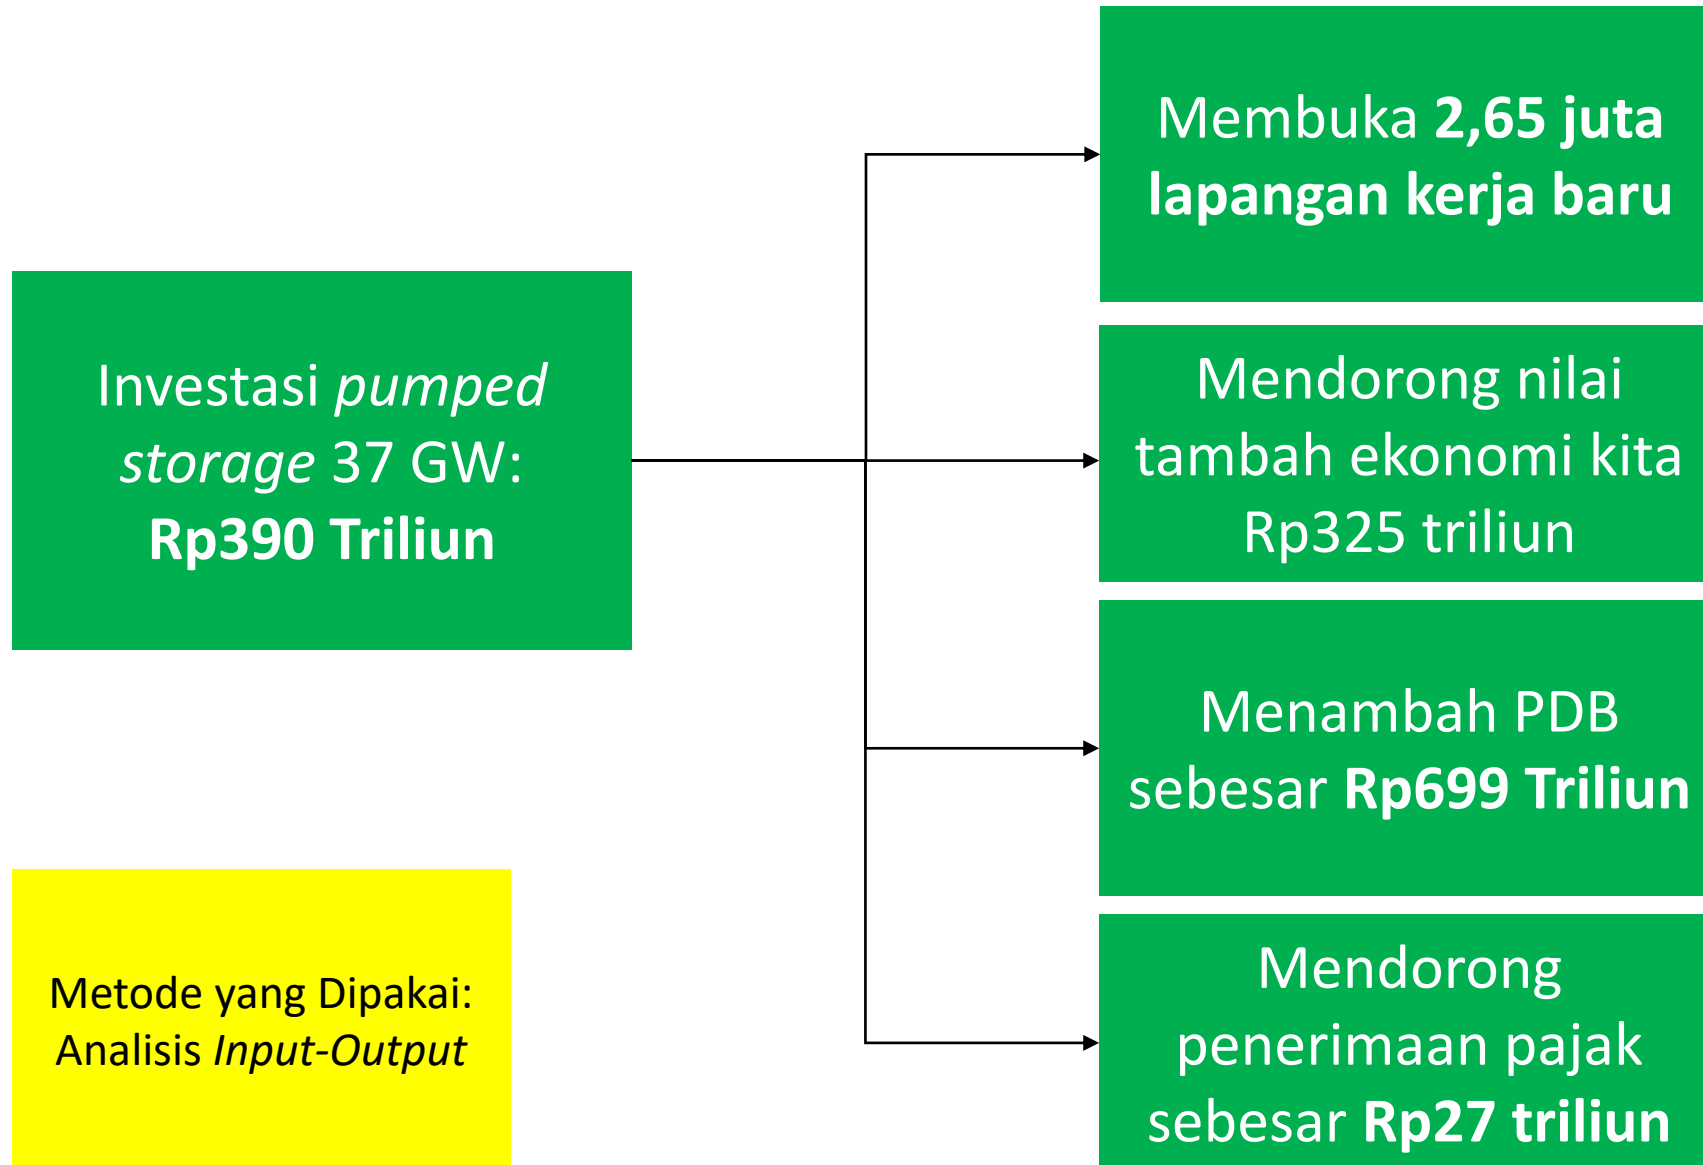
Investasi pumped storage 37 GW: Rp390 Triliun

Membuka 2,65 juta lapangan kerja baru

Mendorong nilai tambah ekonomi kita Rp325 triliun

Menambah PDB sebesar Rp699 Triliun

Mendorong penerimaan pajak sebesar Rp27 triliun

Metode yang Dipakai: Analisis Input-Output